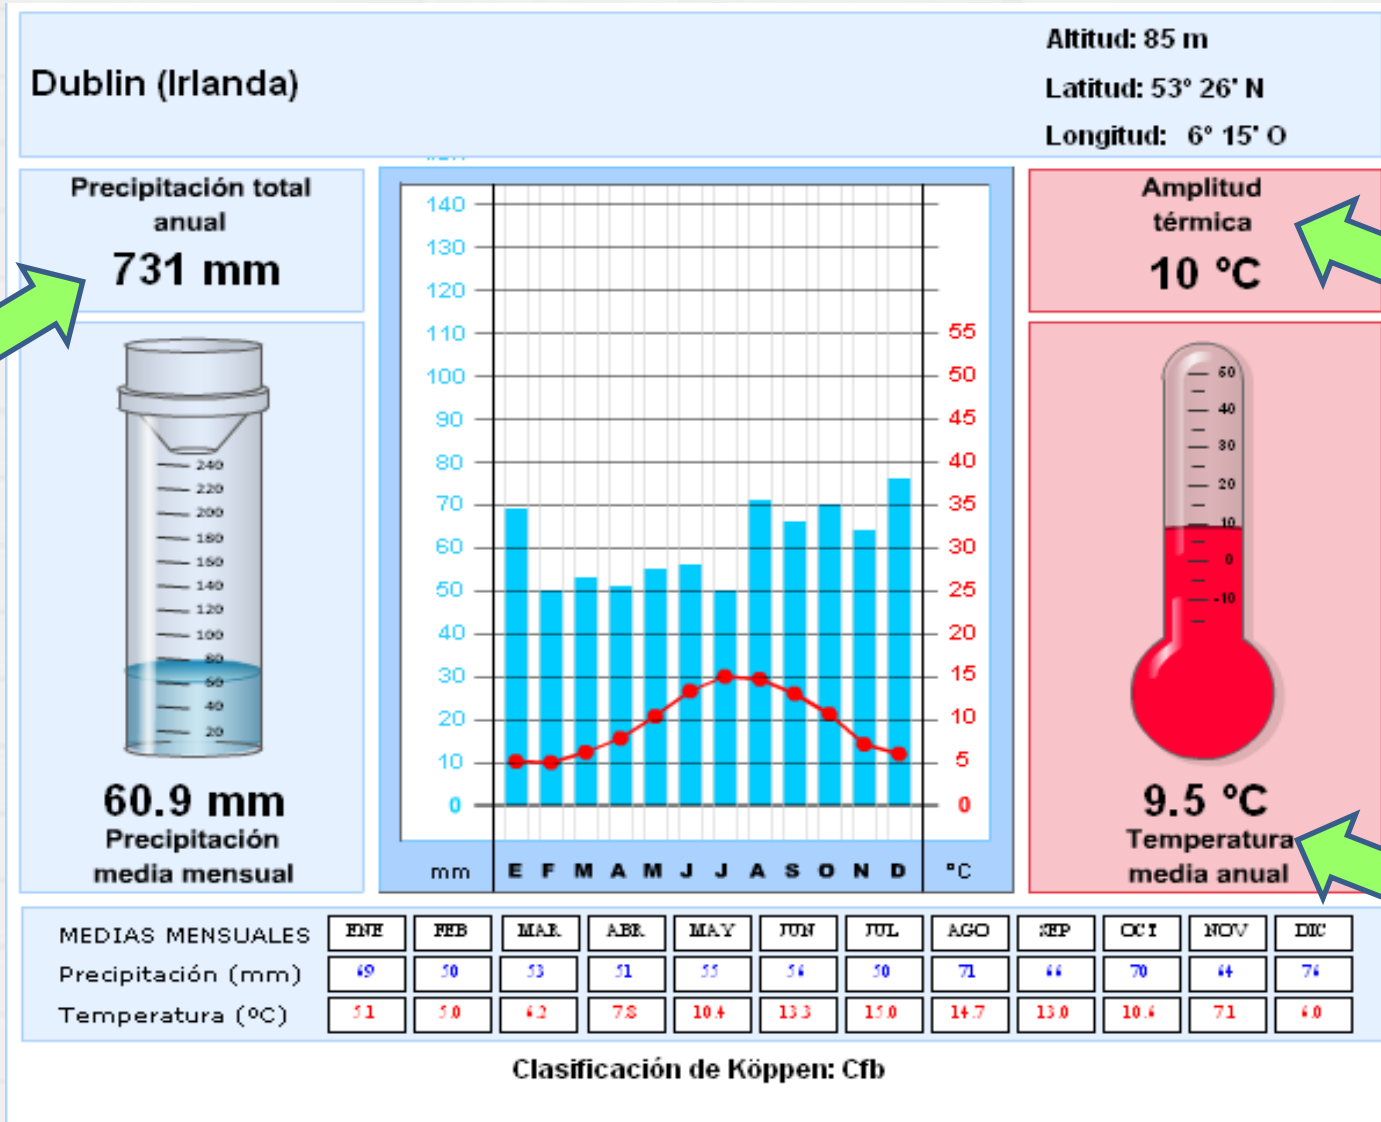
Dublin (Irlanda)

Altitud: 85 m
Latitud: 53° 26' N
Longitud: 6° 15' O

Precipitación total anual
731 mm

240
220
200
180
160
140
120
100
80
60
40
20

60.9 mm
Precipitación media mensual

140
130
120
110
100
90
80
70
60
50
40
30
20
10
0

55
50
45
40
35
30
25
20
15
10
5
0

mm E F M A M J J A S O N D °C

Amplitud térmica
10 °C

60
40
30
20
10
0
-10

9.5 °C
Temperatura media anual

| MEDIAS MENSUALES | ENE | FEB | MAR | ABR | MAY | JUN | JUL | AGO | SEP | OCT | NOV | DIC |
|---|---|---|---|---|---|---|---|---|---|---|---|---|
| Precipitación (mm) | 69 | 50 | 53 | 51 | 55 | 56 | 50 | 71 | 66 | 70 | 64 | 76 |
| Temperatura (ºC) | 5.1 | 5.0 | 6.2 | 7.8 | 10.4 | 13.3 | 15.0 | 14.7 | 13.0 | 10.6 | 7.1 | 6.0 |

Clasificación de Köppen: Cfb